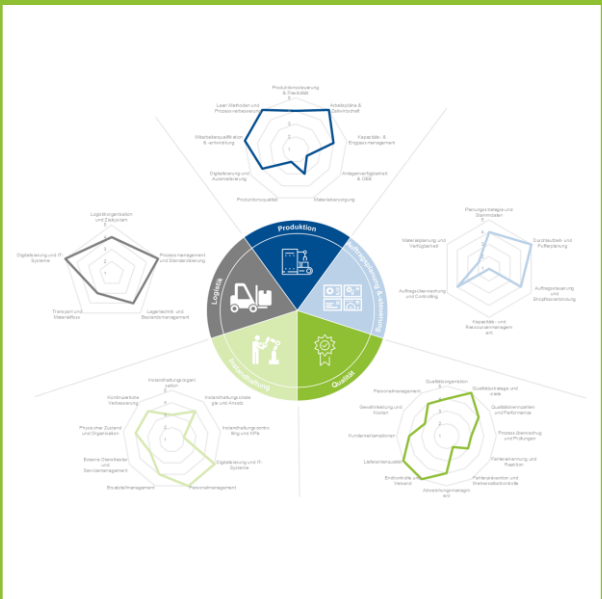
Produktionssteuerung & Flexibilität
Arbeitspläne & Arbeitsvorschrift
Kapazitäts- & Engpassmanagement
Anlagenverfügbarkeit & OEE
Materialversorgung
Produktionsqualität
Digitalisierung und Automatisierung
Mitarbeiterqualifikation & -entwicklung
Lean Methoden und Prozessverbesserung

Logistikorganisation und Zielsystem
Prozessmanagement und Standardisierung
Lagertechnik und Bestandsmanagement
Transport und Materialfluss
Digitalisierung und IT-Systeme

Planungsstrategie und Stammdaten
Durchlaufzeit- und Pufferplanung
Auftragssteuerung und Ablaufkoordination
Kapazitäts- und Ressourcenmanagement
Auftragsüberwachung und Controlling
Materialplanung und Verfügbarkeit

Produktion
Auftragsabwicklung & Steuerung
Qualität
Instandhaltung
Logistik

Instandhaltungsorganisation
Instandhaltungsstrategie und Einsatz
Instandhaltungscontrolling und KPIs
Digitalisierung und IT-Systeme
Personalmanagement
Ersatzteilmanagement
Externe Dienstleister und Servicemanagement
Physischer Zustand und Organisation
Kontinuierliche Verbesserung

Qualitätsorganisation
Qualitätsstrategie und -ziele
Qualitätskennzahlen und Performance
Prozess-Steuerung und Prüfungen
Fehlererkennung und Reaktion
Fehlerabstellung und Wirksamkeitskontrolle
Abweichungsmanagement
Endkontrolle und Versand
Lieferantenqualität
Kundenreklamationen
Gewährleistung und Kosten
Personalmanagement